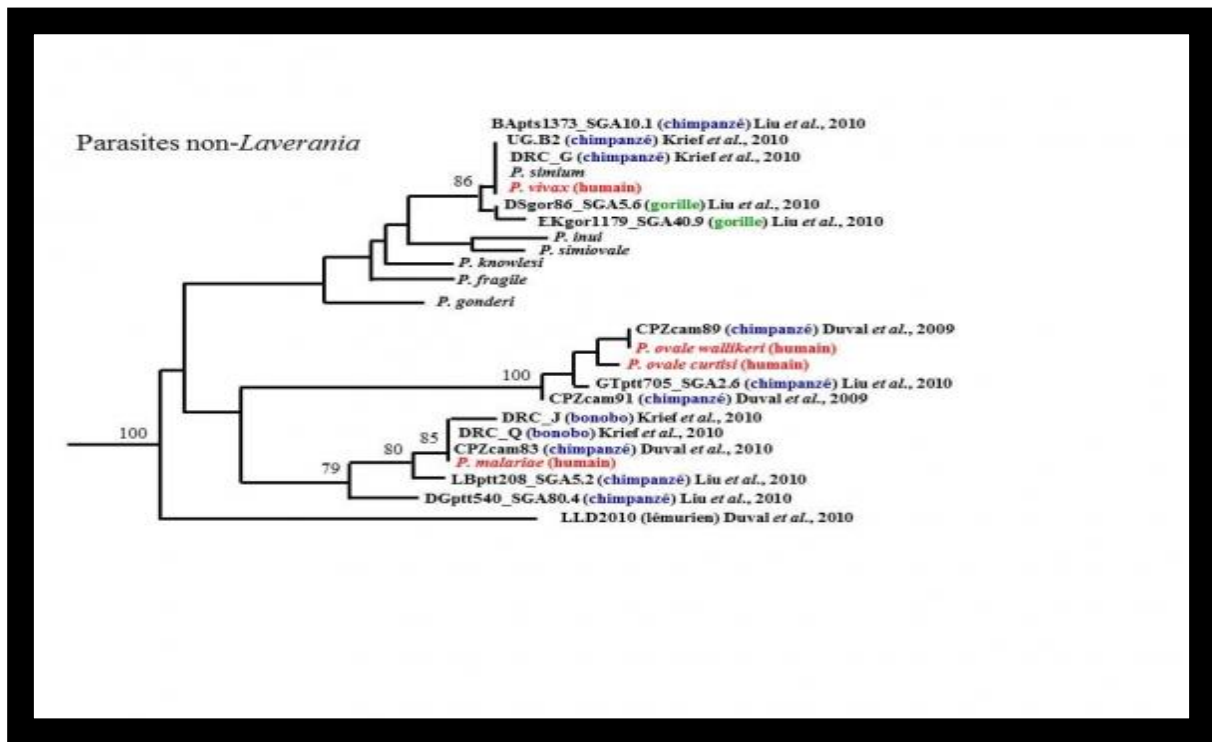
Parasites non-*Laverania*

BApts1373_SGA10.1 (chimpanzé) Liu *et al.*, 2010
UG.B2 (chimpanzé) Krief *et al.*, 2010
DRC_G (chimpanzé) Krief *et al.*, 2010
*P. simium*
86
*P. vivax* (humain)
DSgor86_SGA5.6 (gorille) Liu *et al.*, 2010
EKgor1179_SGA40.9 (gorille) Liu *et al.*, 2010
*P. inui*
*P. simiovale*
*P. knowlesi*
*P. fragile*
*P. gonderi*
CPZcam89 (chimpanzé) Duval *et al.*, 2009
*P. ovale wallikeri* (humain)
*P. ovale curtisi* (humain)
100
GTptt705_SGA2.6 (chimpanzé) Liu *et al.*, 2010
CPZcam91 (chimpanzé) Duval *et al.*, 2009
DRC_J (bonobo) Krief *et al.*, 2010
85
DRC_Q (bonobo) Krief *et al.*, 2010
80
CPZcam83 (chimpanzé) Duval *et al.*, 2010
*P. malariae* (humain)
79
LBptt208_SGA5.2 (chimpanzé) Liu *et al.*, 2010
DGptt540_SGA80.4 (chimpanzé) Liu *et al.*, 2010
100
LLD2010 (lémurien) Duval *et al.*, 2010